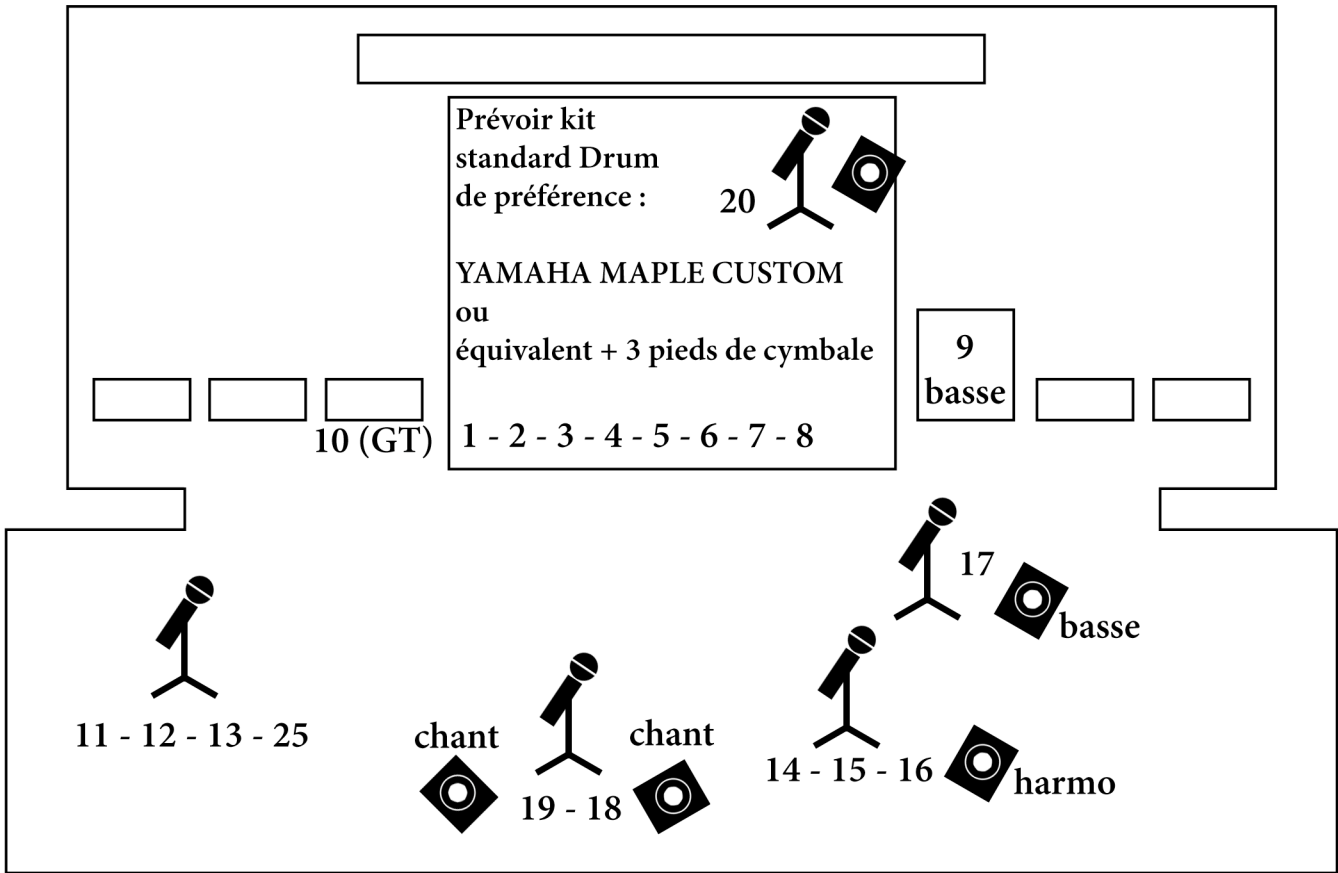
Prévoir kit standard Drum de préférence :

20

YAMAHA MAPLE CUSTOM
ou
équivalent + 3 pieds de cymbale

1 - 2 - 3 - 4 - 5 - 6 - 7 - 8

10 (GT)

9
basse

17

basse

11 - 12 - 13 - 25

chant

chant

19 - 18

14 - 15 - 16

harmo